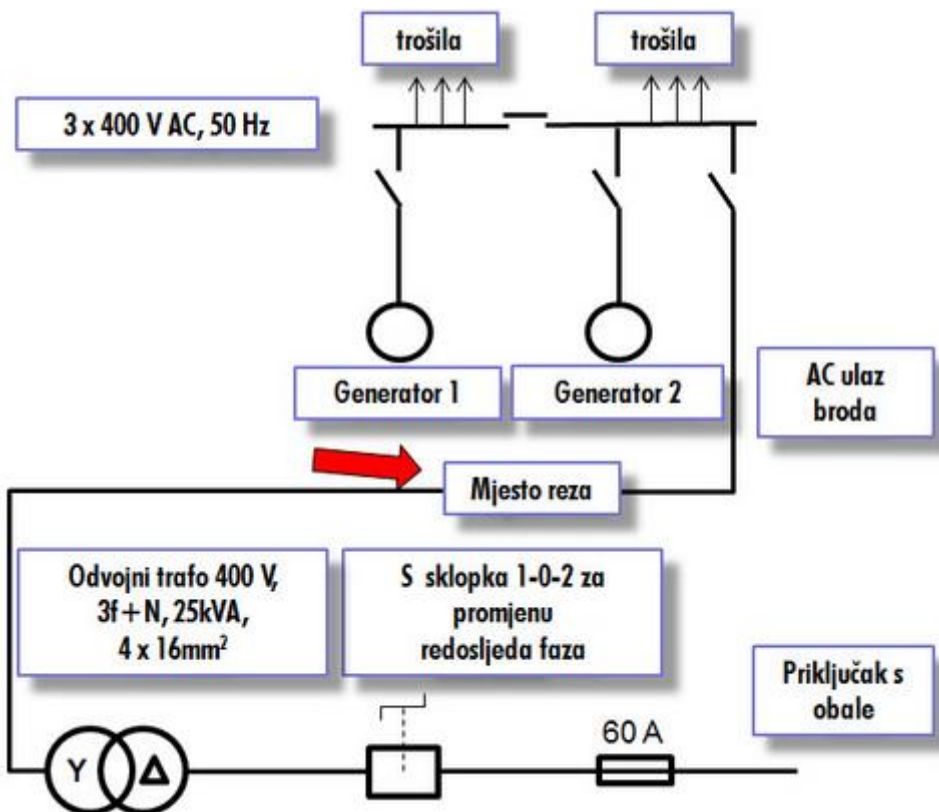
trošila

trošila

3 x 400 V AC, 50 Hz

Generator 1

Generator 2

AC ulaz broda

Mjesto reza

Odvojni trafo 400 V, 3f + N, 25kVA, 4 x 16mm$^2$

S sklopka 1-0-2 za promjenu redosljeda faza

Priključak s obale

60 A

Y

Δ